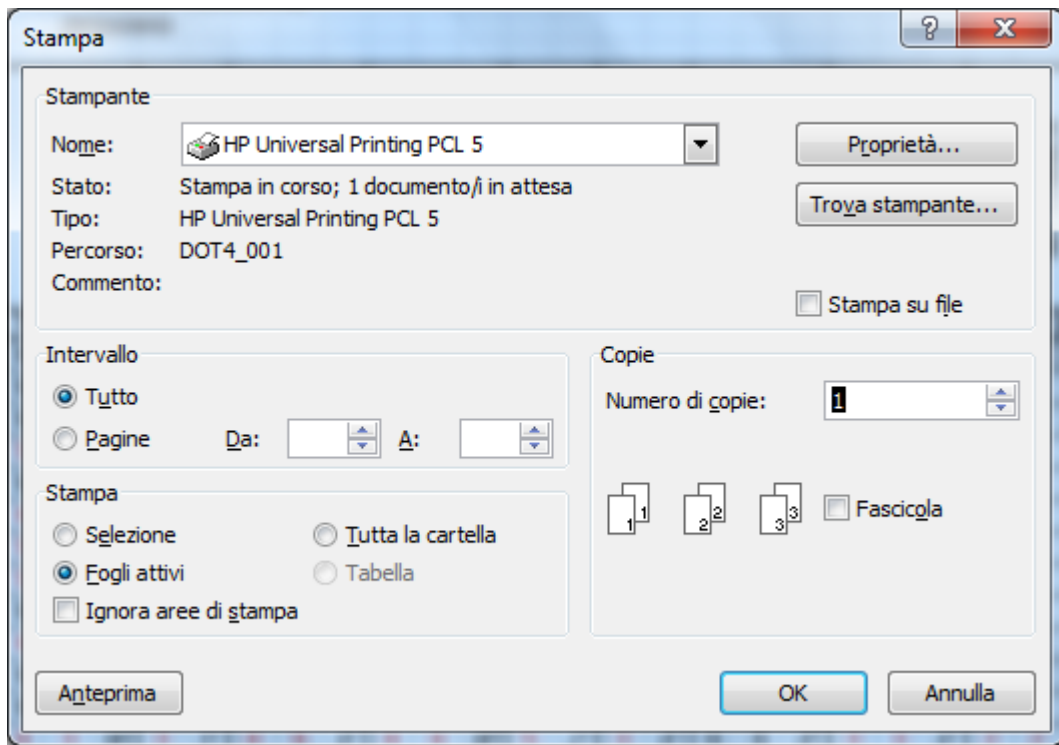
Stampa

?

X

Stampante

Nome: HP Universal Printing PCL 5

Proprietà...

Stato: Stampa in corso; 1 documento/i in attesa

Tipo: HP Universal Printing PCL 5

Trova stampante...

Percorso: DOT4_001

Commento:

Stampa su file

Intervallo

Tutto

Pagine Da: A:

Copie

Numero di copie: 1

Stampa

Selezione

Tutta la cartella

Fogli attivi

Tabella

Ignora aree di stampa

1 1 2 2 3 3

Fascicola

Anteprima

OK

Annulla